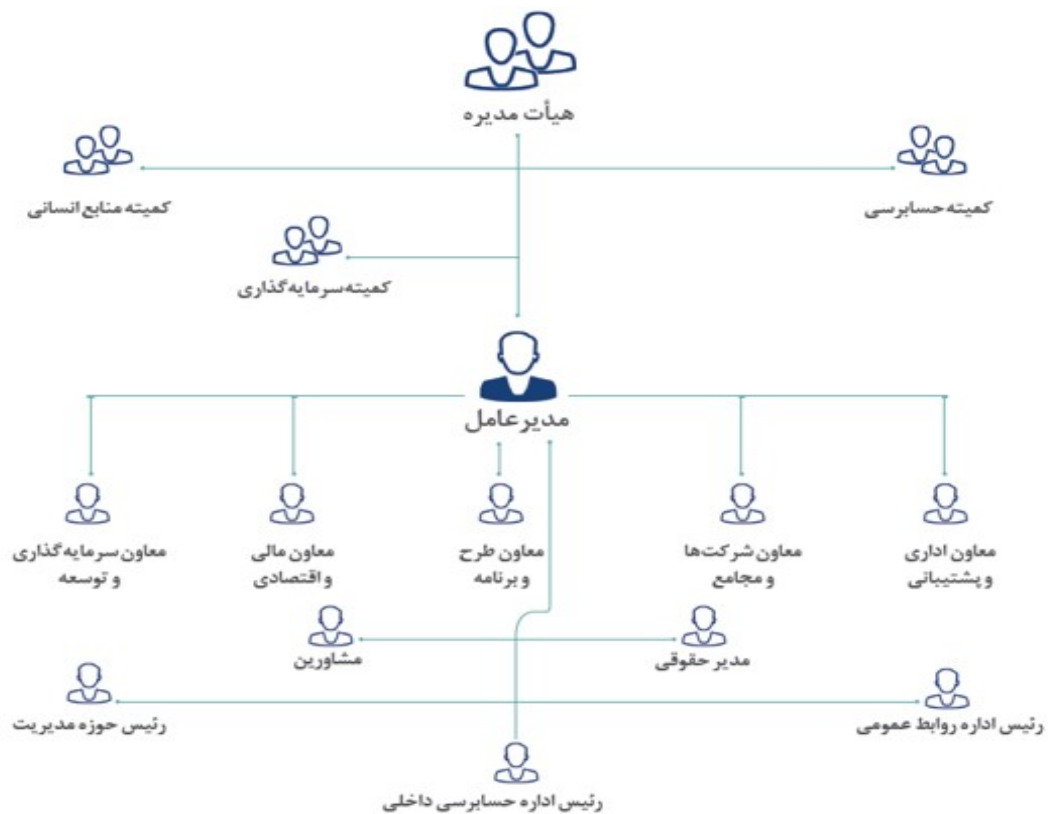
هیأت مدیره

کمیته حسابرسی

کمیته منابع انسانی

کمیته سرمایه گذاری

مدیرعامل

معاون اداری و پشتیبانی

معاون شرکت‌ها و مجامع

معاون طرح و برنامه

معاون مالی و اقتصادی

معاون سرمایه گذاری و توسعه

مدیر حقوقی

مشاورین

رئیس اداره روابط عمومی

رئیس حوزه مدیریت

رئیس اداره حسابرسی داخلی